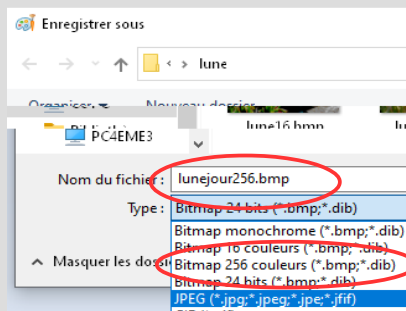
Enregistrer sous

‹ › lune

Organiser ▾ Nouveau dossier

Bibliothè lune16.bmp

PC4EME3

Nom du fichier : lunejour256.bmp

Type : Bitmap 24 bits (*.bmp;*.dib)

Bitmap monochrome (*.bmp;*.dib)
Bitmap 16 couleurs (*.bmp;*.dib)
Bitmap 256 couleurs (*.bmp;*.dib)
Bitmap 24 bits (*.bmp;*.dib)
JPEG (*.jpg;*.jpeg;*.jpe;*.jfif)

^ Masquer les dos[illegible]